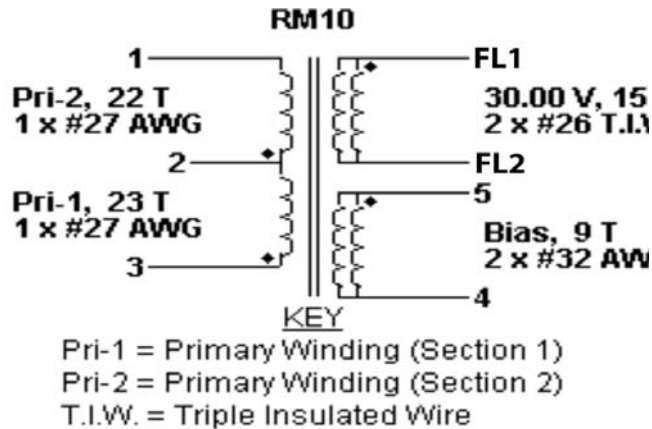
RM10

1

Pri-2, 22 T
1 x #27 AWG

2

Pri-1, 23 T
1 x #27 AWG

3

FL1

30.00 V, 15
2 x #26 T.I.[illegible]

FL2

5

Bias, 9 T
2 x #32 AW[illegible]

4

KEY

Pri-1 = Primary Winding (Section 1)
Pri-2 = Primary Winding (Section 2)
T.I.W. = Triple Insulated Wire